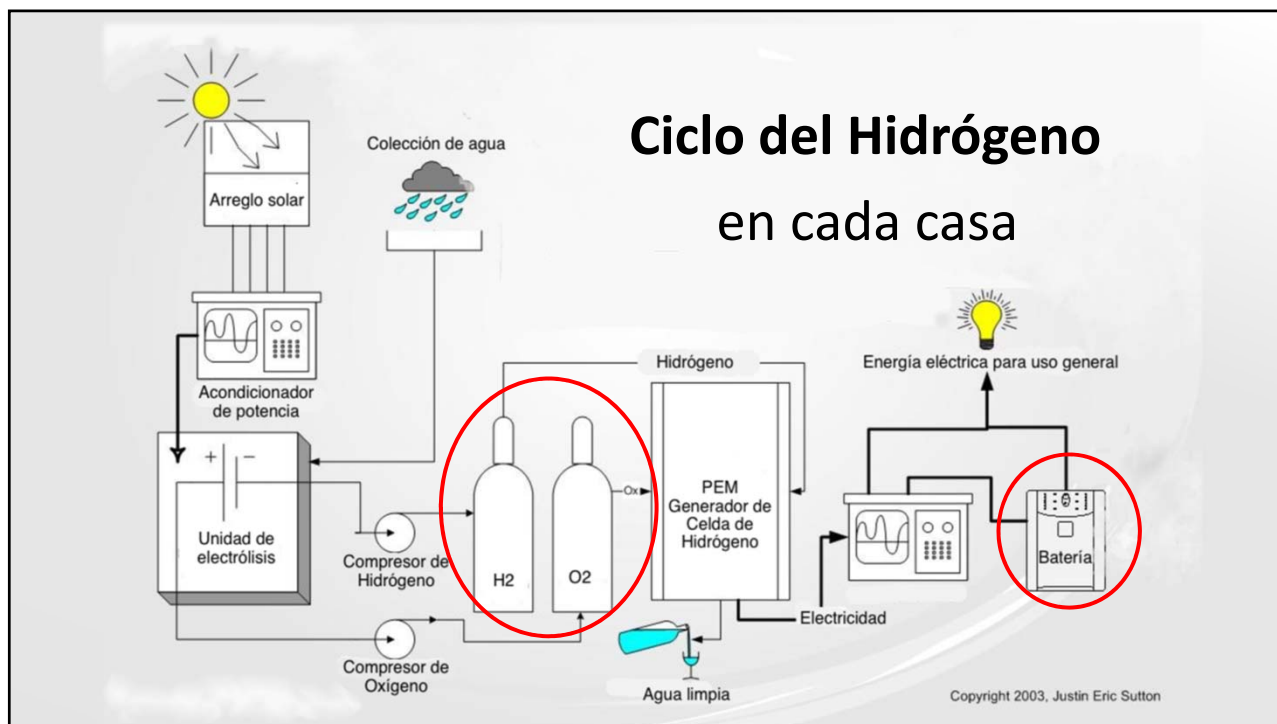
Ciclo del Hidrógeno
en cada casa

Colección de agua

Arreglo solar

Acondicionador de potencia

+ −

Unidad de electrólisis

Compresor de Hidrógeno

Compresor de Oxígeno

Hidrógeno

H2

O2

Ox

PEM Generador de Celda de Hidrógeno

Agua limpia

Electricidad

Energía eléctrica para uso general

Batería

Copyright 2003, Justin Eric Sutton